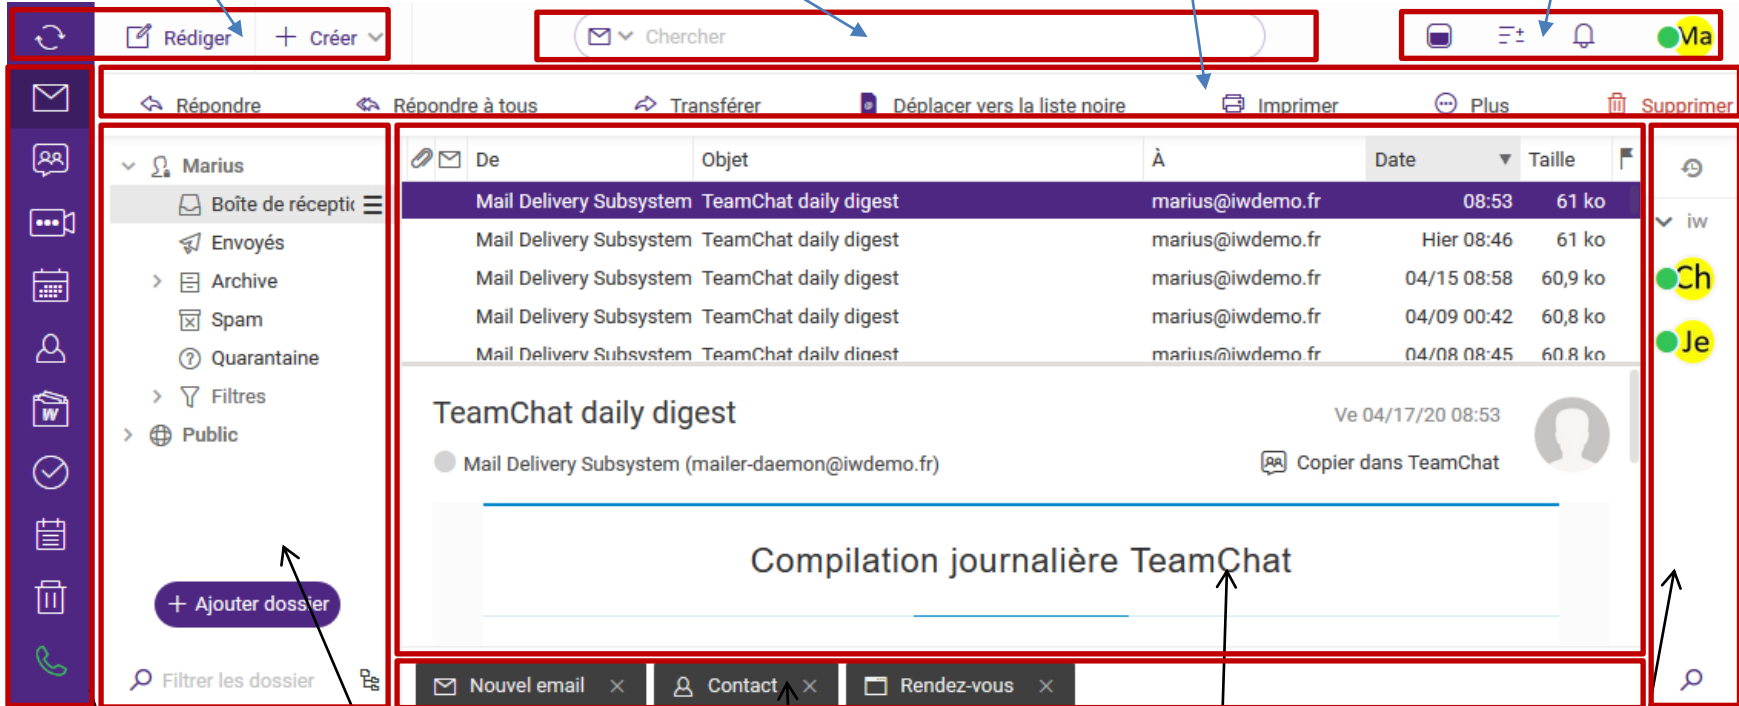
Rédiger
Créer
Chercher
Ma

Répondre
Répondre à tous
Transférer
Déplacer vers la liste noire
Imprimer
Plus
Supprimer

Marius
Boîte de réceptic
Envoyés
Archive
Spam
Quarantaine
Filtres
Public

Ajouter dossier
Filtrer les dossier

| | De | Objet | À | Date | Taille |
|---|---|---|---|---|---|
| | Mail Delivery Subsystem | TeamChat daily digest | marius@iwdemo.fr | 08:53 | 61 ko |
| | Mail Delivery Subsystem | TeamChat daily digest | marius@iwdemo.fr | Hier 08:46 | 61 ko |
| | Mail Delivery Subsystem | TeamChat daily digest | marius@iwdemo.fr | 04/15 08:58 | 60,9 ko |
| | Mail Delivery Subsystem | TeamChat daily digest | marius@iwdemo.fr | 04/09 00:42 | 60,8 ko |
| | Mail Delivery Subsystem | TeamChat daily digest | marius@iwdemo.fr | 04/08 08:45 | 60,8 ko |

TeamChat daily digest
Ve 04/17/20 08:53
Mail Delivery Subsystem (mailer-daemon@iwdemo.fr)
Copier dans TeamChat
Compilation journalière TeamChat

iw
Ch
Je

Nouvel email
Contact
Rendez-vous